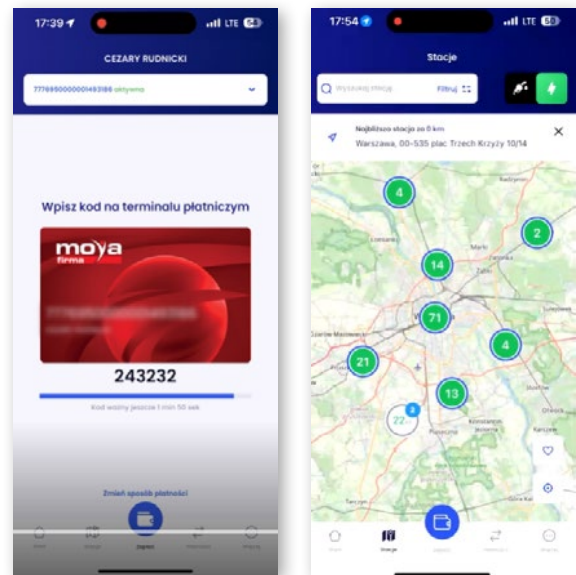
17:39 LTE 54

CEZARY RUDNICKI

7776950000001493186 aktywna

Wpisz kod na terminalu płatniczym

moya firma

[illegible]

243232

Kod ważny jeszcze 1 min 50 sek

Zmień sposób płatności

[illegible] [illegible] Zapłać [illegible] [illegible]

17:54 LTE 53

Stacje

Wyszukaj stację Filtruj

Najbliższa stacja za 0 km
Warszawa, 00-535 plac Trzech Krzyży 10/14

4
2
14
71
21
4
13
22
3

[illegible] Stacje Zapłać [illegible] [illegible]